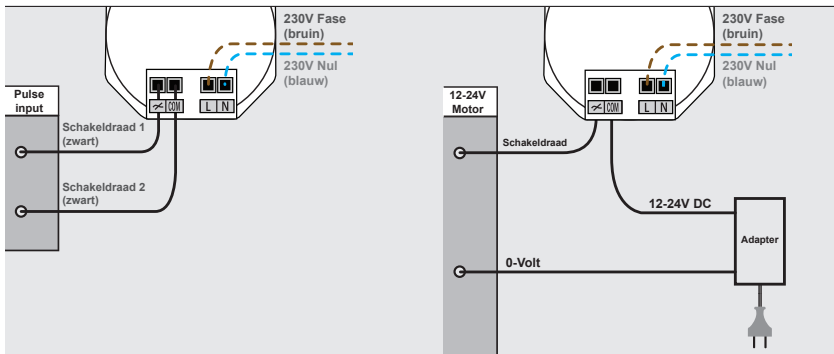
230V Fase (bruin)

230V Nul (blauw)

Pulse input

COM

L N

Schakeldraad 1 (zwart)

Schakeldraad 2 (zwart)

230V Fase (bruin)

230V Nul (blauw)

12-24V Motor

COM

L N

Schakeldraad

12-24V DC

Adapter

0-Volt